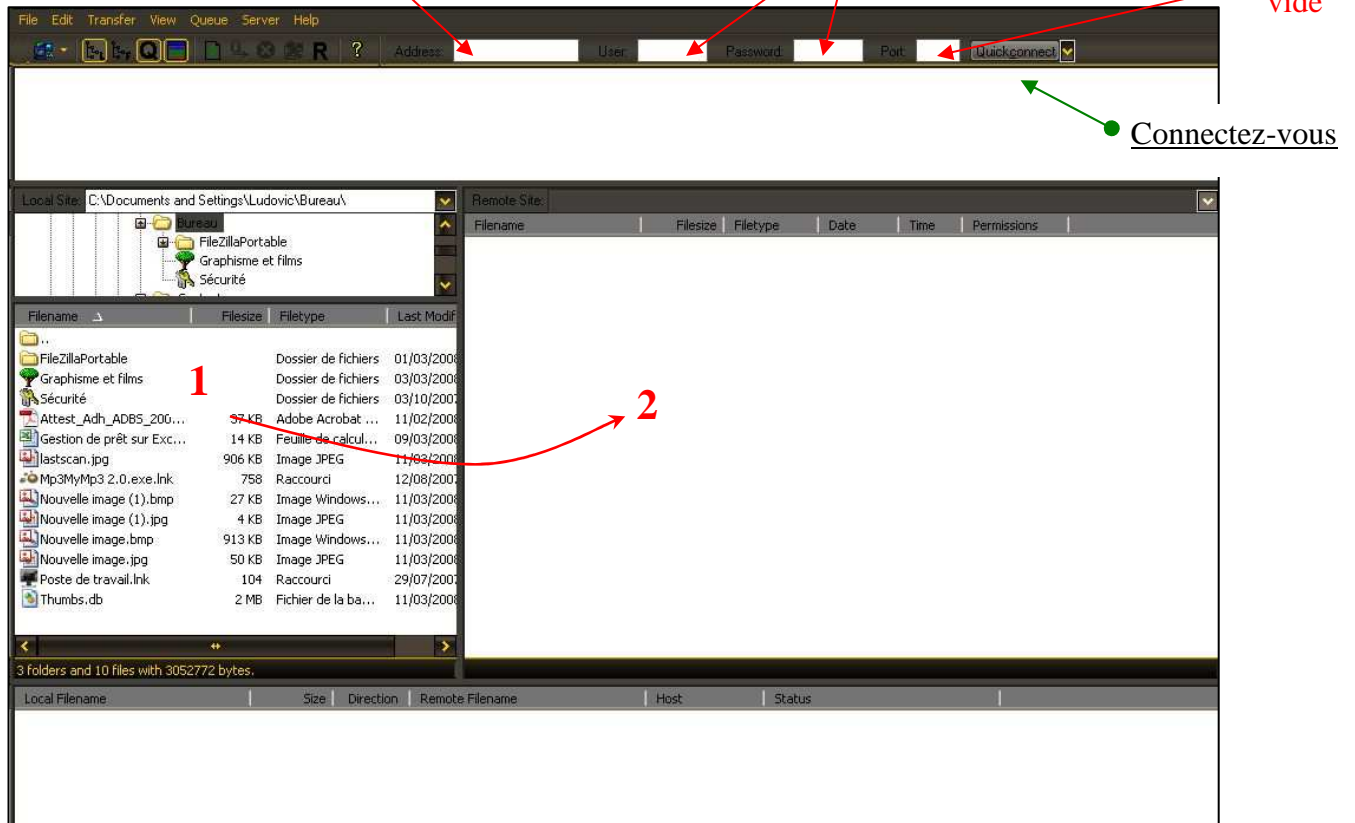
vide

File Edit Transfer View Queue Server Help

R ?

Address: User: Password: Port: Quickconnect

Connectez-vous

Local Site: C:\Documents and Settings\Ludovic\Bureau\

Bureau
FileZillaPortable
Graphisme et films
Sécurité

| Filename | Filesize | Filetype | Last Modif |
|---|---|---|---|
| .. | | | |
| FileZillaPortable | | Dossier de fichiers | 01/03/2008 |
| Graphisme et films | | Dossier de fichiers | 03/03/2008 |
| Sécurité | | Dossier de fichiers | 03/10/2007 |
| Attest_Adh_ADBS_200... | 37 KB | Adobe Acrobat ... | 11/02/2008 |
| Gestion de prêt sur Exc... | 14 KB | Feuille de calcul... | 09/03/2008 |
| lastscan.jpg | 906 KB | Image JPEG | 11/03/2008 |
| Mp3MyMp3 2.0.exe.lnk | 758 | Raccourci | 12/08/2007 |
| Nouvelle image (1).bmp | 27 KB | Image Windows... | 11/03/2008 |
| Nouvelle image (1).jpg | 4 KB | Image JPEG | 11/03/2008 |
| Nouvelle image.bmp | 913 KB | Image Windows... | 11/03/2008 |
| Nouvelle image.jpg | 50 KB | Image JPEG | 11/03/2008 |
| Poste de travail.lnk | 104 | Raccourci | 29/07/2007 |
| Thumbs.db | 2 MB | Fichier de la ba... | 11/03/2008 |

1

2

3 folders and 10 files with 3052772 bytes.

Remote Site:

| Filename | Filesize | Filetype | Date | Time | Permissions |
|---|---|---|---|---|---|

| Local Filename | Size | Direction | Remote Filename | Host | Status |
|---|---|---|---|---|---|